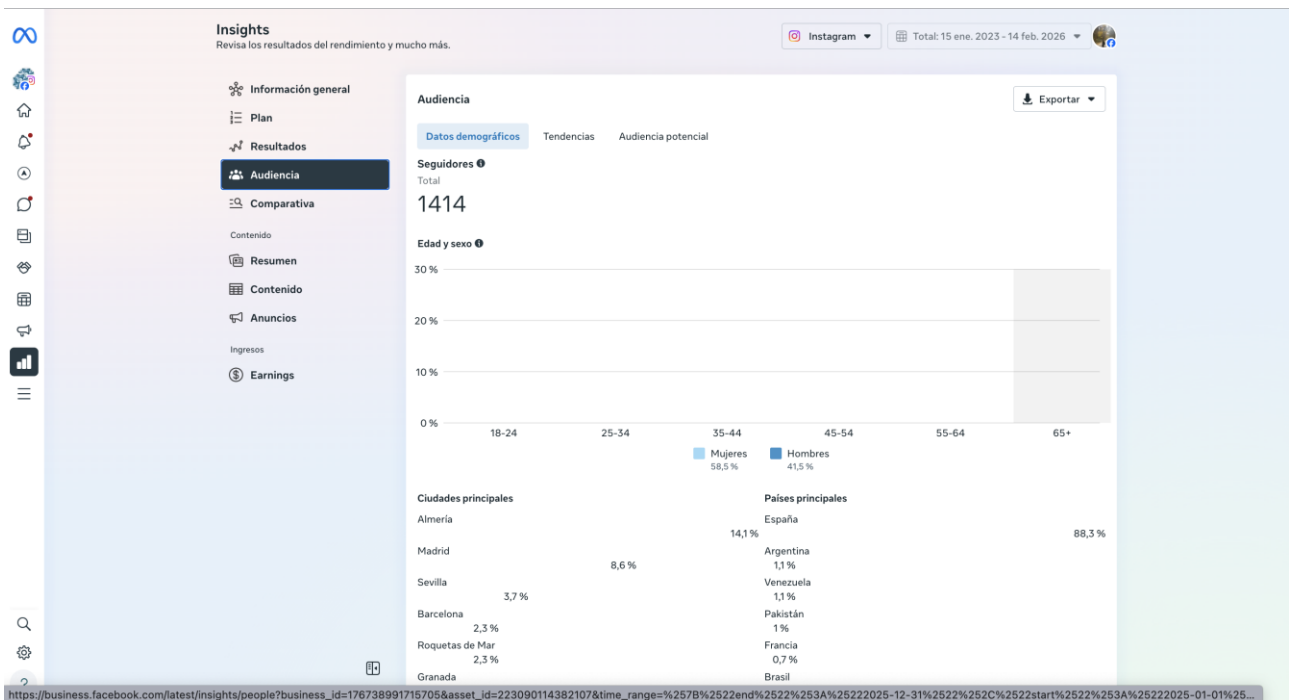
Insights
Revisa los resultados del rendimiento y mucho más.

Instagram

Total: 15 ene. 2023 - 14 feb. 2026

Información general
Plan
Resultados
Audiencia
Comparativa
Contenido
Resumen
Contenido
Anuncios
Ingresos
Earnings

Audiencia

Exportar

Datos demográficos
Tendencias
Audiencia potencial

Seguidores
Total
1414

Edad y sexo

30 %
20 %
10 %
0 %
18-24
25-34
35-44
45-54
55-64
65+

Mujeres
58,5 %
Hombres
41,5 %

Ciudades principales
Almería
14,1 %
Madrid
8,6 %
Sevilla
3,7 %
Barcelona
2,3 %
Roquetas de Mar
2,3 %
Granada

Países principales
España
88,3 %
Argentina
1,1 %
Venezuela
1,1 %
Pakistán
1 %
Francia
0,7 %
Brasil

https://business.facebook.com/latest/insights/people?business_id=176738991715705&asset_id=223090114382107&time_range=%257B%2522end%2522%253A%25222025-12-31%2522%252C%2522start%2522%253A%25222025-01-01%25...